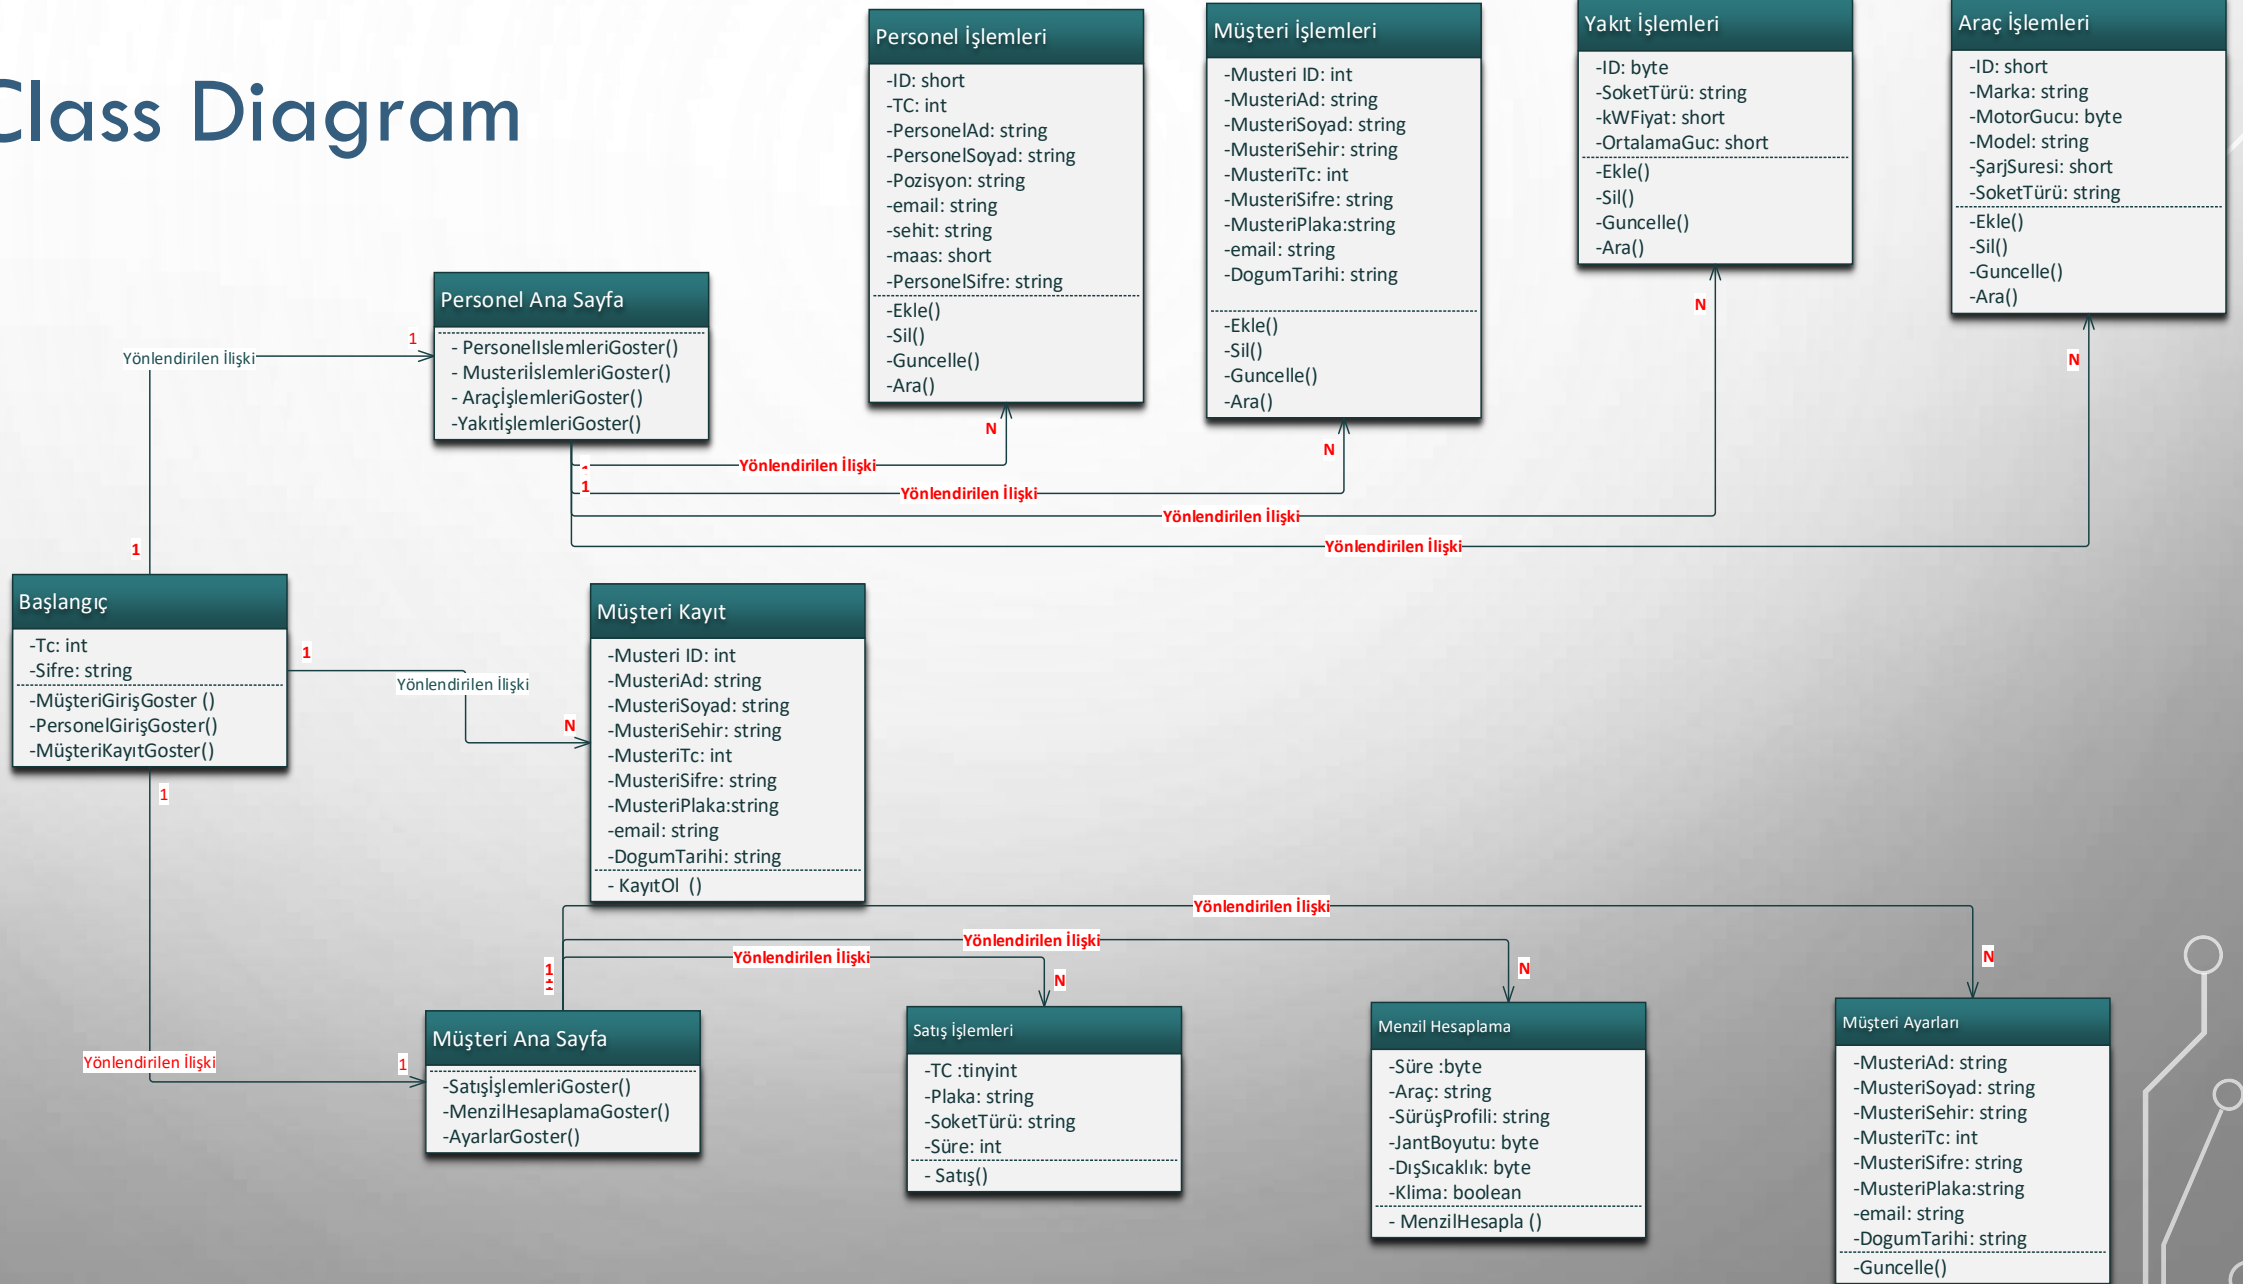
Class Diagram

Personel İşlemleri
-ID: short
-TC: int
-PersonelAd: string
-PersonelSoyad: string
-Pozisyon: string
-email: string
-sehit: string
-maas: short
-PersonelSifre: string
-Ekle()
-Sil()
-Guncelle()
-Ara()

Müşteri İşlemleri
-Musteri ID: int
-MusteriAd: string
-MusteriSoyad: string
-MusteriSehir: string
-MusteriTc: int
-MusteriSifre: string
-MusteriPlaka:string
-email: string
-DogumTarihi: string
-Ekle()
-Sil()
-Guncelle()
-Ara()

Yakıt İşlemleri
-ID: byte
-SoketTürü: string
-kWFiyat: short
-OrtalamaGuc: short
-Ekle()
-Sil()
-Guncelle()
-Ara()

Araç İşlemleri
-ID: short
-Marka: string
-MotorGucu: byte
-Model: string
-ŞarjSuresi: short
-SoketTürü: string
-Ekle()
-Sil()
-Guncelle()
-Ara()

Personel Ana Sayfa
- PersonelIslemleriGoster()
- MusterilslemleriGoster()
- AraçİşlemleriİşlemleriGoster()
-YakıtİşlemleriGoster()

Yönlendirilen İlişki
1
1
N
N
N
N
Yönlendirilen İlişki
1
Yönlendirilen İlişki
Yönlendirilen İlişki
Yönlendirilen İlişki

Başlangıç
-Tc: int
-Sifre: string
-MüşteriGirişGoster ()
-PersonelGirişGoster()
-MüşteriKayıtGoster()

1
Yönlendirilen İlişki
N

Müşteri Kayıt
-Musteri ID: int
-MusteriAd: string
-MusteriSoyad: string
-MusteriSehir: string
-MusteriTc: int
-MusteriSifre: string
-MusteriPlaka:string
-email: string
-DogumTarihi: string
- KayıtOl ()

1
Yönlendirilen İlişki
Yönlendirilen İlişki
Yönlendirilen İlişki
1
N
N
N
Yönlendirilen İlişki
1

Müşteri Ana Sayfa
-SatışİşlemleriGoster()
-MenzilHesaplamaGoster()
-AyarlarGoster()

Satış İşlemleri
-TC :tinyint
-Plaka: string
-SoketTürü: string
-Süre: int
- Satış()

Menzil Hesaplama
-Süre :byte
-Araç: string
-SürüşProfili: string
-JantBoyutu: byte
-DışSıcaklık: byte
-Klima: boolean
- MenzilHesapla ()

Müşteri Ayarları
-MusteriAd: string
-MusteriSoyad: string
-MusteriSehir: string
-MusteriTc: int
-MusteriSifre: string
-MusteriPlaka:string
-email: string
-DogumTarihi: string
-Guncelle()